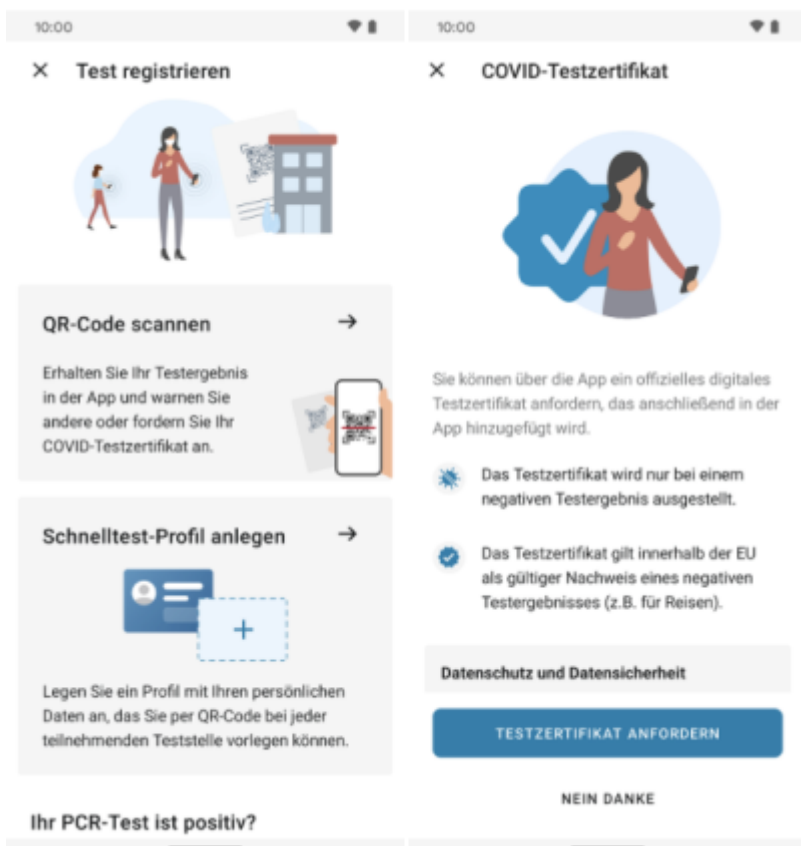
10:00

× Test registrieren

QR-Code scannen →

Erhalten Sie Ihr Testergebnis in der App und warnen Sie andere oder fordern Sie Ihr COVID-Testzertifikat an.

Schnelltest-Profil anlegen →

Legen Sie ein Profil mit Ihren persönlichen Daten an, das Sie per QR-Code bei jeder teilnehmenden Teststelle vorlegen können.

Ihr PCR-Test ist positiv?

10:00

× COVID-Testzertifikat

Sie können über die App ein offizielles digitales Testzertifikat anfordern, das anschließend in der App hinzugefügt wird.

Das Testzertifikat wird nur bei einem negativen Testergebnis ausgestellt.

Das Testzertifikat gilt innerhalb der EU als gültiger Nachweis eines negativen Testergebnisses (z.B. für Reisen).

Datenschutz und Datensicherheit

TESTZERTIFIKAT ANFORDERN

NEIN DANKE